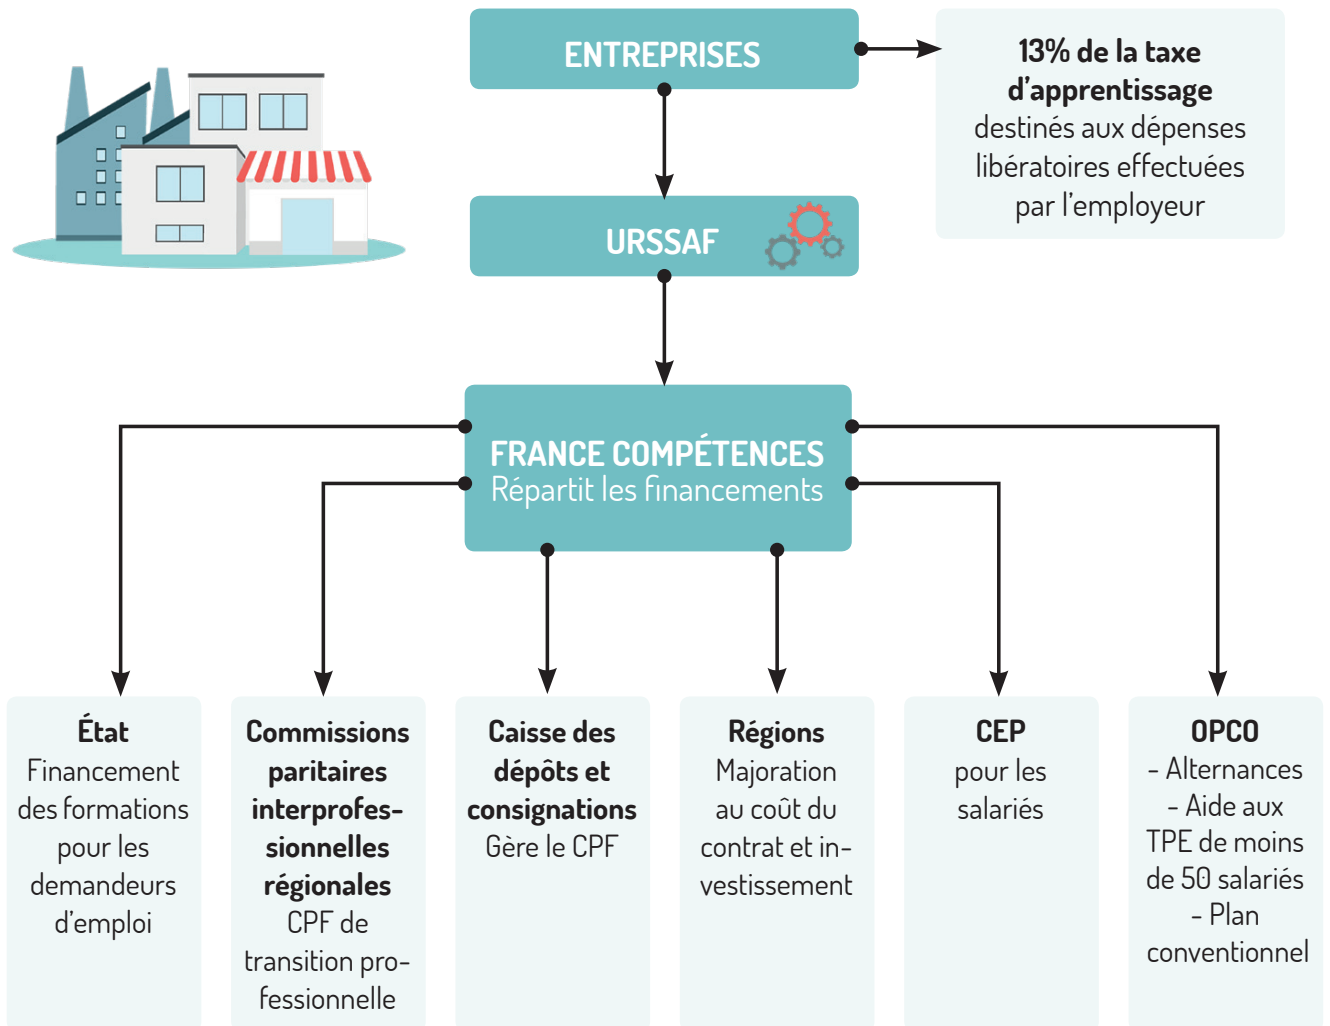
ENTREPRISES

13% de la taxe d'apprentissage destinés aux dépenses libératoires effectuées par l'employeur

URSSAF

FRANCE COMPÉTENCES
Répartit les financements

État
Financement des formations pour les demandeurs d'emploi

Commissions paritaires interprofessionnelles régionales
CPF de transition professionnelle

Caisse des dépôts et consignations
Gère le CPF

Régions
Majoration au coût du contrat et investissement

CEP
pour les salariés

OPCO
- Alternances
- Aide aux TPE de moins de 50 salariés
- Plan conventionnel